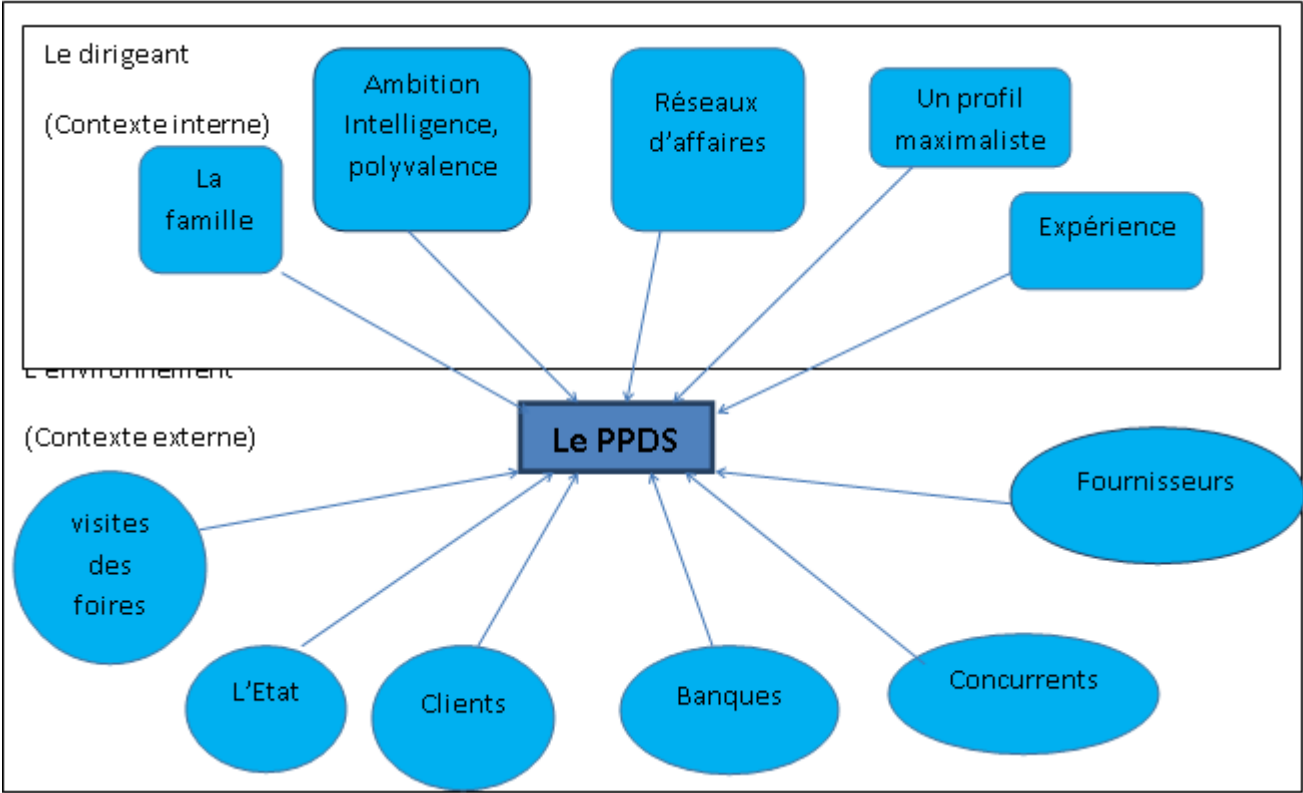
Le dirigeant

(Contexte interne)

La famille

Ambition Intelligence, polyvalence

Réseaux d'affaires

Un profil maximaliste

Expérience

L'environnement

(Contexte externe)

Le PPDS

Fournisseurs

visites des foires

L'Etat

Clients

Banques

Concurrents